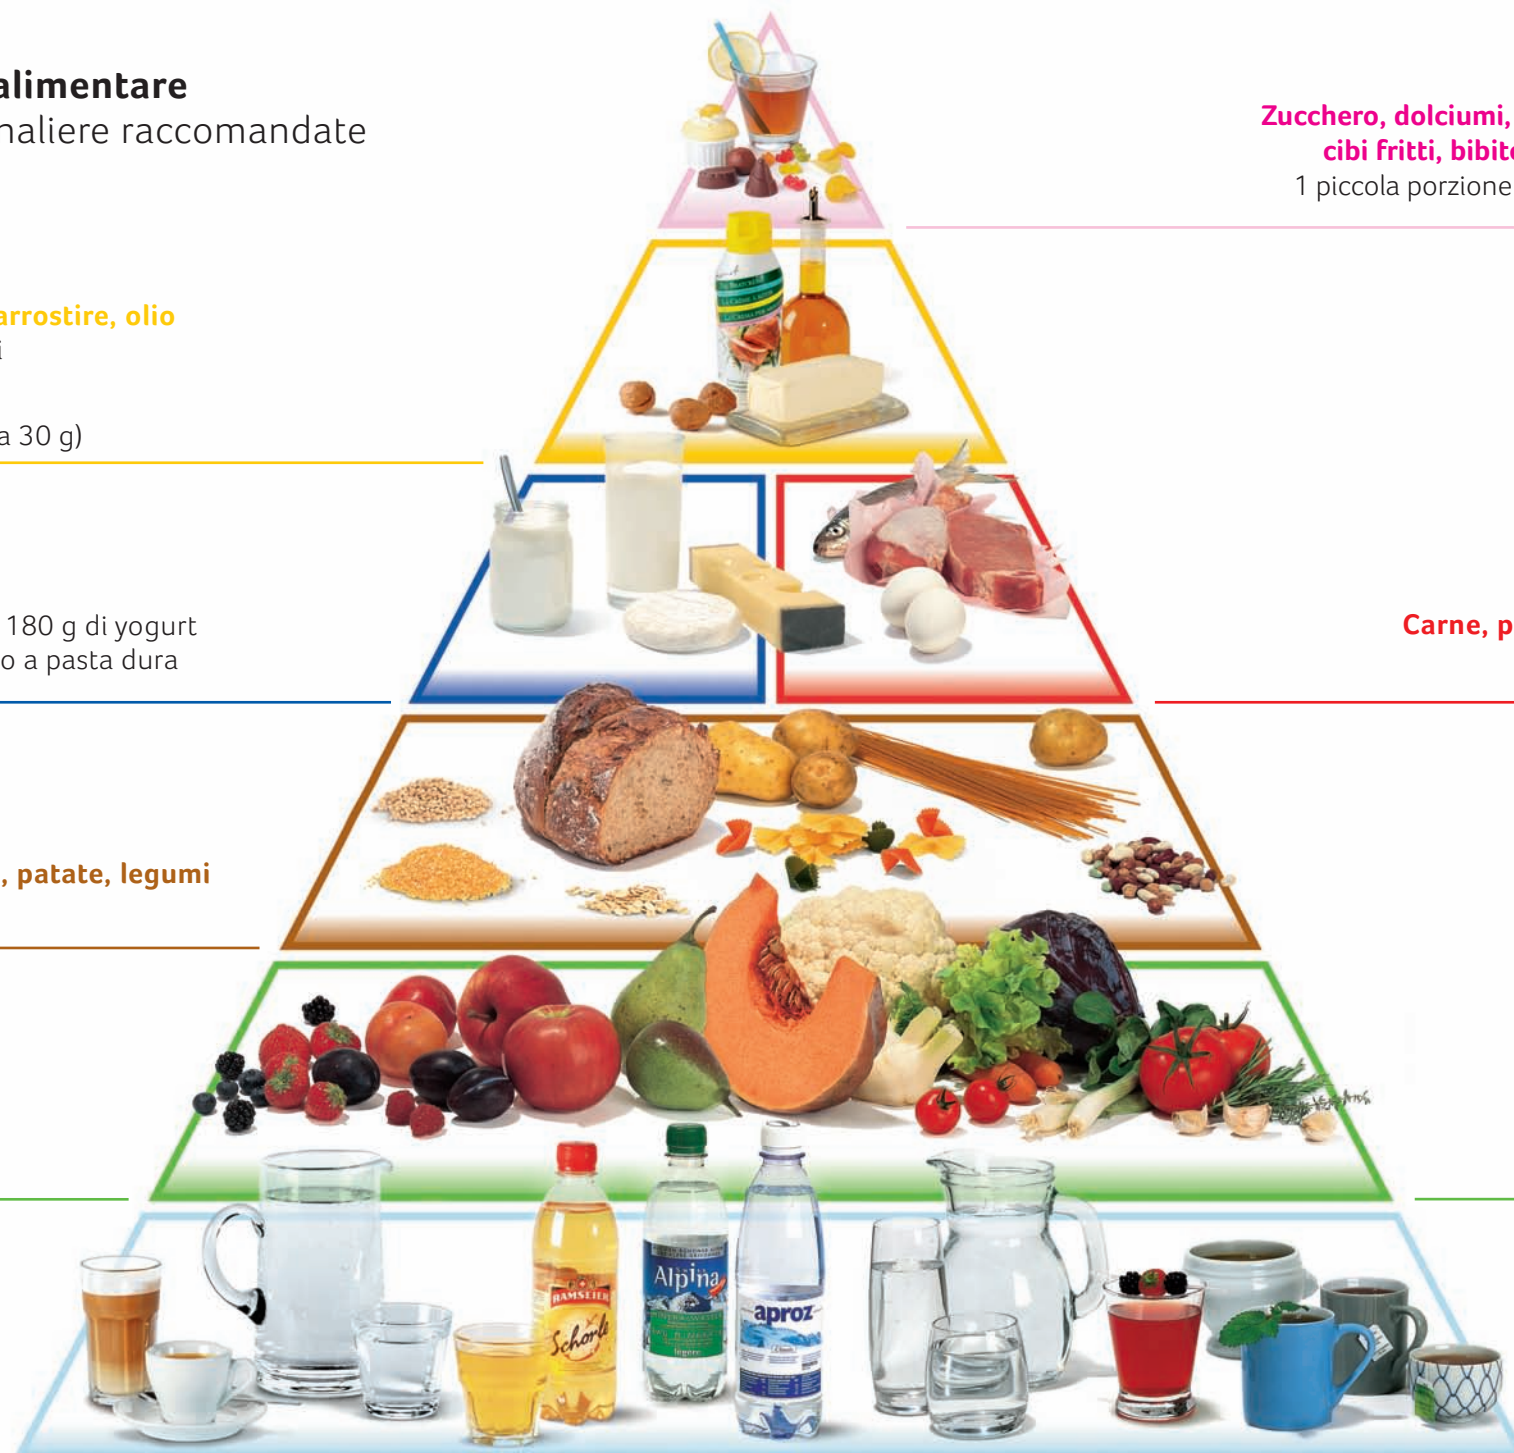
alimentare
naliere raccomandate

Zucchero, dolciumi,
cibi fritti, bibite
1 piccola porzione

arrostire, olio
i

a 30 g)

180 g di yogurt
o a pasta dura

Carne, p

, patate, legumi

Alpina

aproz

RAMSEIER
Schorle